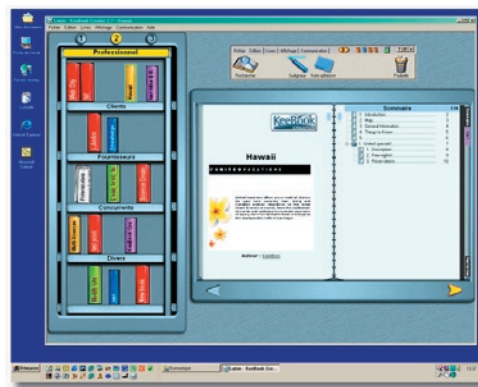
Professionnel

Clients

Fournisseurs

Concurrents

Divers

KeeBook

Hawaii

Sommaire

1. Introduction
2. Map
3. General Information
4. Things to Know
5. Hotel specials
1. Description
2. Fees-nights
3. Reservation

Author : KeeBook

Recherche

Poubelle

Démarrer